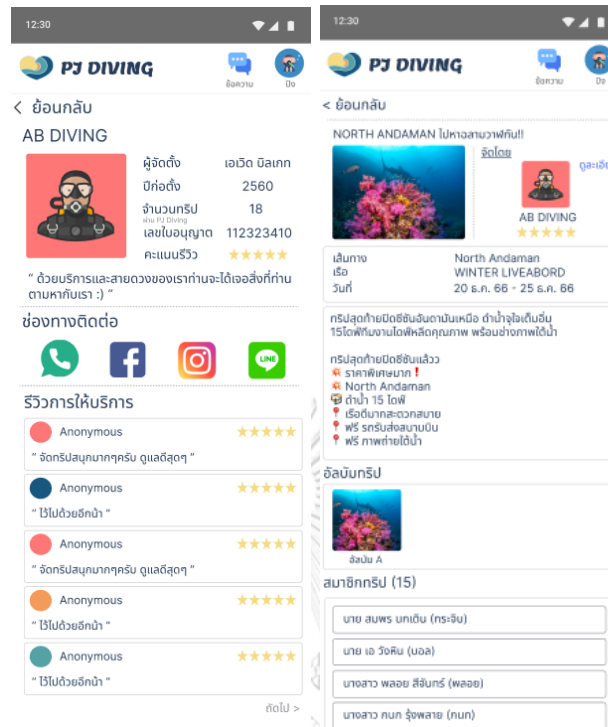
12:30

PJ DIVING

ข้อความ

ปิง

< ย้อนกลับ

AB DIVING

ผู้จัดตั้ง เอเวิด บิลเกท

ปีก่อตั้ง 2560

จำนวนทริป 18
ผ่าน PJ Diving

เลขใบอนุญาต 112323410

คะแนนรีวิว ★★★★★

" ด้วยบริการและสายดวงของเราท่านจะได้เจอสิ่งที่ท่านตามหากับเรา :) "

ช่องทางติดต่อ

LINE

รีวิวการให้บริการ

Anonymous ★★★★★
" จัดทริปสนุกมากๆครับ ดูแลดีสุดๆ "

Anonymous ★★★★★
" ไว้ไปด้วยอีกน้า "

Anonymous ★★★★★
" จัดทริปสนุกมากๆครับ ดูแลดีสุดๆ "

Anonymous ★★★★★
" ไว้ไปด้วยอีกน้า "

Anonymous ★★★★★
" ไว้ไปด้วยอีกน้า "

ถัดไป >

12:30

PJ DIVING

ข้อความ

< ย้อนกลับ

NORTH ANDAMAN ไปหาอสามวาฬกัน!!

จัดโดย

ดูละเอีย

AB DIVING
★★★★★

เส้นทาง North Andaman
เรือ WINTER LIVEABORD
วันที่ 20 ธ.ค. 66 - 25 ธ.ค. 66

ทริปสุดท้ายปิดซีซั่นอันดามันเหนือ ดำน้ำจุใจเต็มอิ่ม 15ไดฟ์ทีมงานไฟฟ้าหลีกคุณภาพ พร้อมช่างภาพใต้น้ำ

ทริปสุดท้ายปิดซีซั่นแล้วว
ราคาพิเศษมาก❗
North Andaman
ดำน้ำ 15 ไดฟ์
เรือดีมากสะดวกสบาย
ฟรี รถรับส่งสนามบิน
ฟรี ภาพถ่ายใต้น้ำ

อัลบัมทริป

อัลบัม A

สมาชิกทริป (15)

นาย สมพร นกเติบ (กระจิบ)

นาย เอ วังหิน (บอล)

นางสาว พลอย สีจันทร์ (พลอย)

นางสาว กนก รุ้งพลาย (กนก)